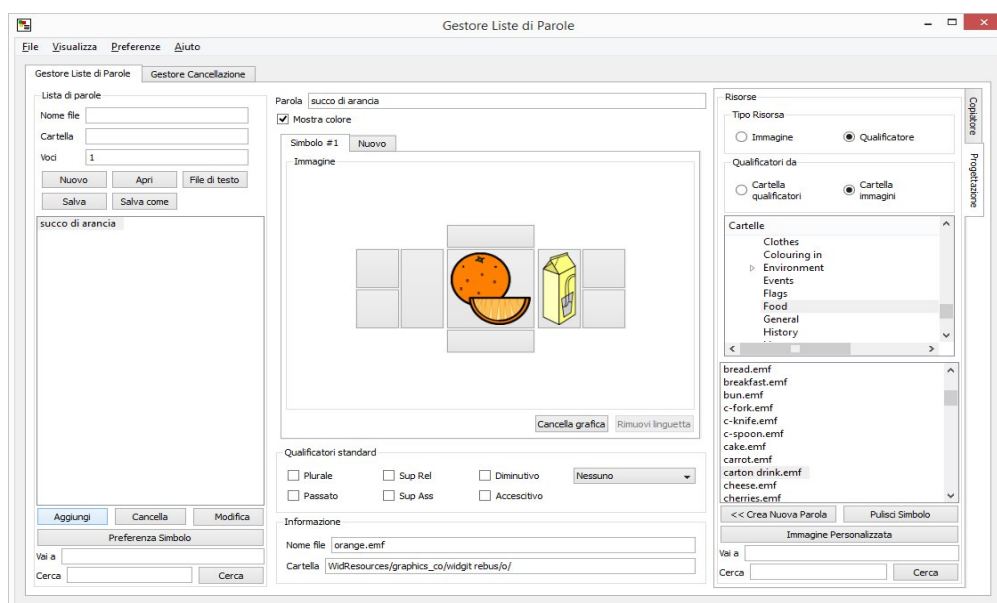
Gestore Liste di Parole

File Visualizza Preferenze Aiuto

Gestore Liste di Parole | Gestore Cancellazione

Lista di parole
Nome file
Cartella
Voci 1
Nuovo | Apri | File di testo
Salva | Salva come

succo di arancia

Aggiungi | Cancella | Modifica
Preferenza Simbolo
Vai a
Cerca | Cerca

Parola succo di arancia
Mostra colore
Simbolo #1 | Nuovo
Immagine

Cancella grafica | Rimuovi linguetta

Qualificatori standard
Plurale | Sup Rel | Diminutivo | Nessuno
Passato | Sup Ass | Accescitivo

Informazione
Nome file orange.emf
Cartella WidResources/graphics_co/widgit rebus/o/

Risorse
Tipo Risorsa
Immagine | Qualificatore
Qualificatori da
Cartella qualificatori | Cartella immagini

Cartelle
Clothes
Colouring in
Environment
Events
Flags
Food
General
History

bread.emf
breakfast.emf
bun.emf
c-fork.emf
c-knife.emf
c-spoon.emf
cake.emf
carrot.emf
carton drink.emf
cheese.emf
cherries.emf

<< Crea Nuova Parola | Pulisci Simbolo
Immagine Personalizzata
Vai a
Cerca | Cerca

Copiatore
Progettazione